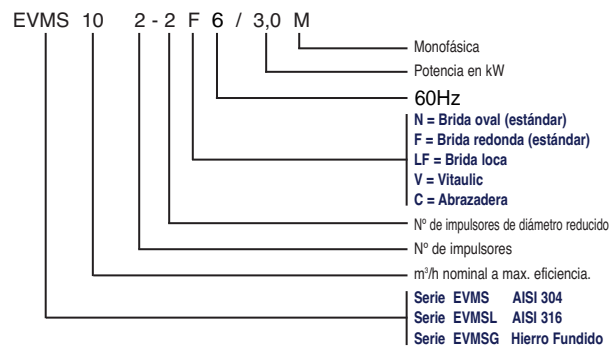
EVMS 10 2 - 2 F 6 / 3,0 M

Monofásica

Potencia en kW

60Hz

N = Brida oval (estándar)
F = Brida redonda (estándar)
LF = Brida loca
V = Vitaulic
C = Abrazadera

Nº de impulsores de diámetro reducido

Nº de impulsores

m³/h nominal a max. eficiencia.

Serie EVMS AISI 304
Serie EVMSL AISI 316
Serie EVMSG Hierro Fundido